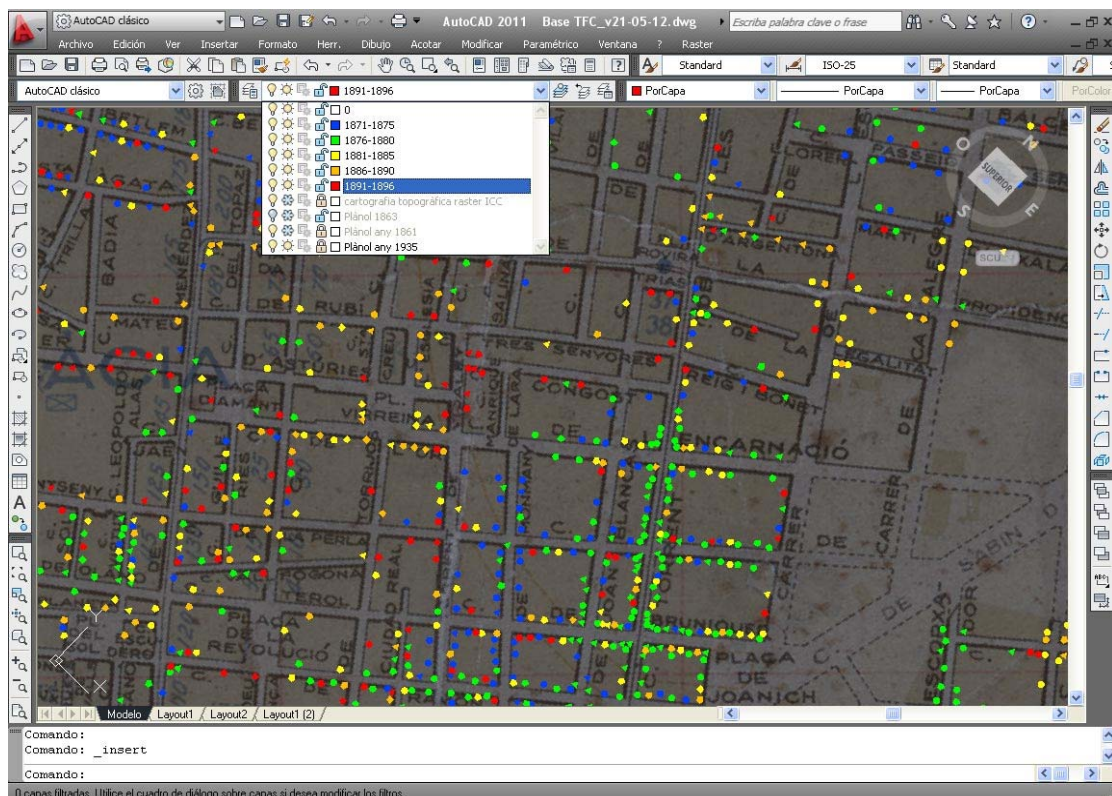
AutoCAD clásico
AutoCAD 2011 Base TFC_v21-05-12.dwg
Escriba palabra clave o frase
Archivo Edición Ver Insertar Formato Herr. Dibujo Acotar Modificar Paramétrico Ventana ? Raster
Standard ISO-25 Standard
AutoCAD clásico
1891-1896
PorCapa PorCapa PorCapa PorColor
0
1871-1875
1876-1880
1881-1885
1886-1890
1891-1896
cartografia topográfica raster ICC
Plánol 1863
Plánol any 1861
Plánol any 1935
SUPERIOR
O E S
SCU
BADIA
MATEU
RUBI
ASTURIES
FRES SENYORES
CONGOST
REIG I BONET
LA
IGUALTAT
DIAMANT
VERDI
LARA
ENCARNACIÓ
LEOPOLDO ALAS
PERLA
REVOLUCIÓ
CIUDAD REAL
PLAÇA
JOANICH
ESCORXA
CARRER
SABIN
LOREN
PASSEIG
SARGENTONA
KALA
PROVIDENCIA
Y
X
Modelo Layout1 Layout2 Layout1 (2)
Comando:
Comando: _insert
Comando:
0 capas filtradas. Utilice el cuadro de diálogo sobre capas si desea modificar los filtros.